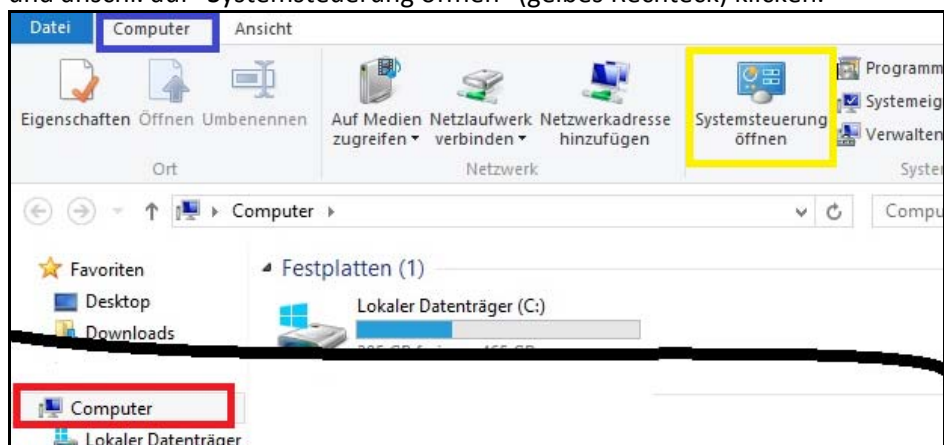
und anschl. auf "Systemsteuerung öffnen" (gelbes Rechteck) klicken.

Datei Computer Ansicht

Eigenschaften Öffnen Umbenennen
Ort

Auf Medien zugreifen ▾ Netzlaufwerk verbinden ▾ Netzwerkadresse hinzufügen
Netzwerk

Systemsteuerung öffnen

Programm
Systemeig
Verwalten
Syster

↑ Computer ▸
Compu

Favoriten
Desktop
Downloads

Festplatten (1)
Lokaler Datenträger (C:)
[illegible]

Computer
Lokaler Datenträger